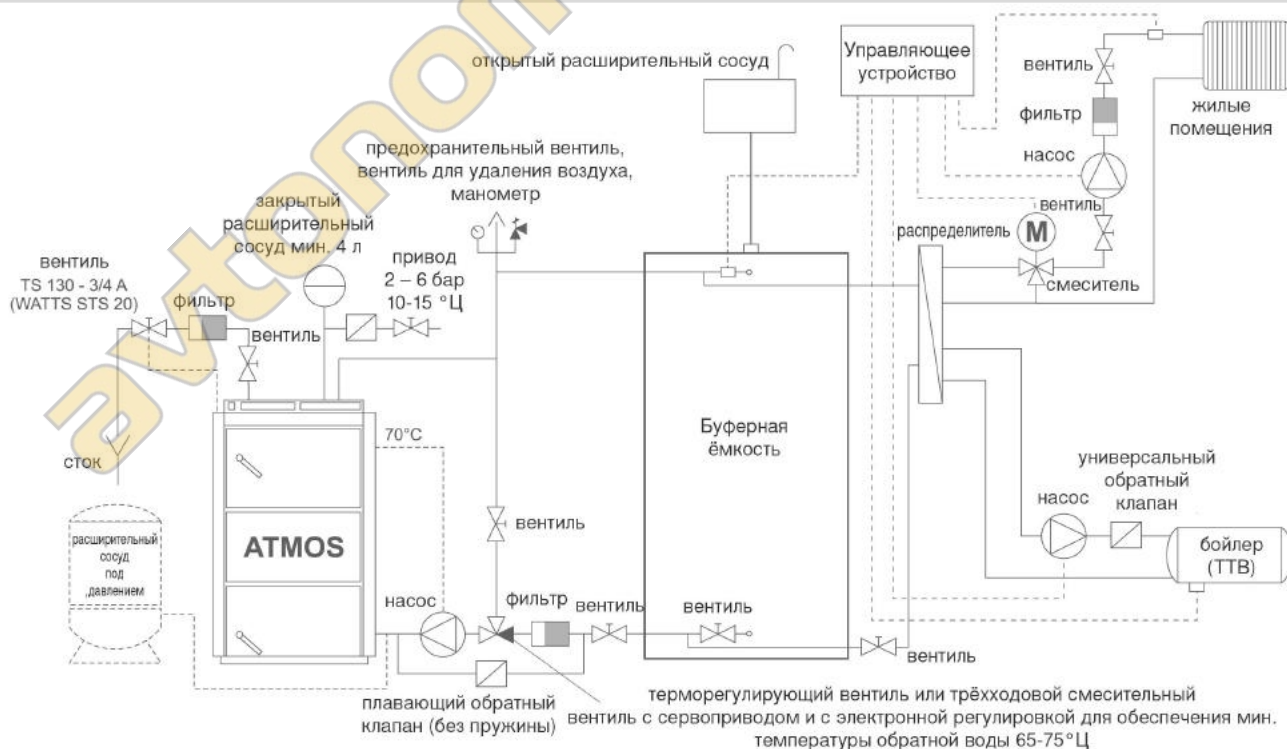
avtonom

открытый расширительный сосуд

Управляющее устройство

вентиль

фильтр

жилые помещения

насос

вентиль

предохранительный вентиль, вентиль для удаления воздуха, манометр

закрытый расширительный сосуд мин. 4 л

вентиль TS 130 - 3/4 A (WATTS STS 20)

привод 2 – 6 бар 10-15 °Ц

распределитель

M

смеситель

фильтр

вентиль

сток

70°C

Буферная ёмкость

универсальный обратный клапан

насос

расширительный сосуд под давлением

ATMOS

вентиль

бойлер (ТТВ)

насос

фильтр

вентиль

вентиль

вентиль

плавающий обратный клапан (без пружины)

терморегулирующий вентиль или трёхходовой смесительный вентиль с сервоприводом и с электронной регулировкой для обеспечения мин. температуры обратной воды 65-75°Ц